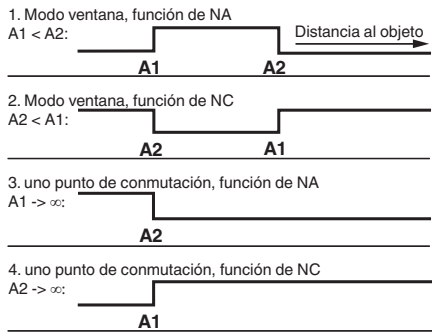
1. Modo ventana, función de NA
A1 < A2:

Distancia al objeto

A1 A2

2. Modo ventana, función de NC
A2 < A1:

A2 A1

3. uno punto de conmutación, función de NA
A1 -> $\infty$:

A2

4. uno punto de conmutación, función de NC
A2 -> $\infty$:

A1